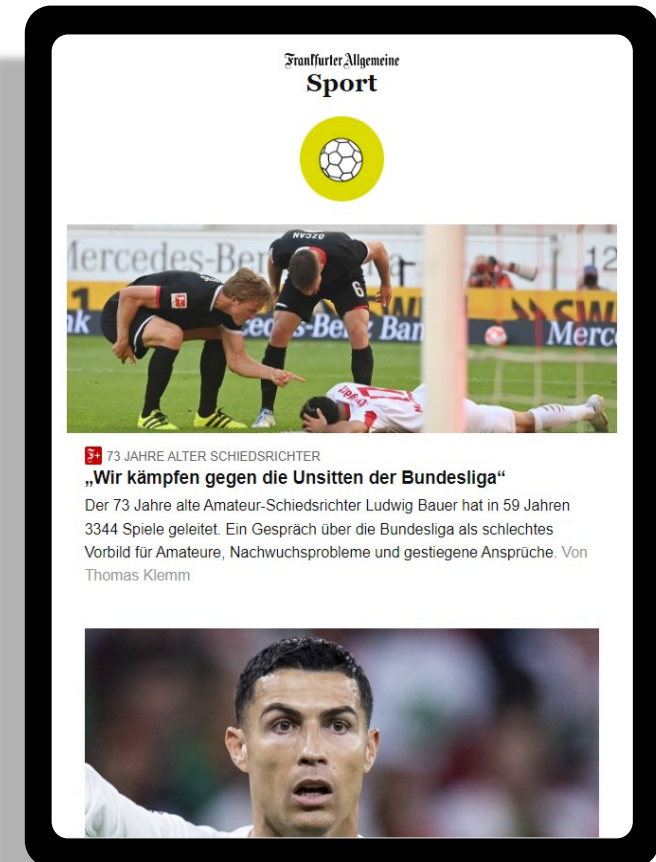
Frankfurter Allgemeine
Sport

Mercedes-Benz
Mercedes-Benz Bank
Merc

F+ 73 JAHRE ALTER SCHIEDSRICHTER
„Wir kämpfen gegen die Unsitten der Bundesliga“
Der 73 Jahre alte Amateur-Schiedsrichter Ludwig Bauer hat in 59 Jahren 3344 Spiele geleitet. Ein Gespräch über die Bundesliga als schlechtes Vorbild für Amateure, Nachwuchsprobleme und gestiegene Ansprüche. Von Thomas Klemm